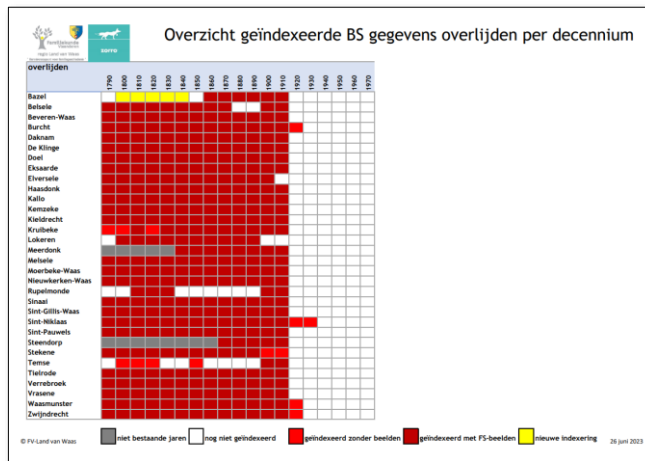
Overzicht geïndexeerde BS gegevens overlijden per decennium

| overlijden | 1790 | 1800 | 1810 | 1820 | 1830 | 1840 | 1850 | 1860 | 1870 | 1880 | 1890 | 1900 | 1910 | 1920 | 1930 | 1940 | 1950 | 1960 | 1970 |
|---|---|---|---|---|---|---|---|---|---|---|---|---|---|---|---|---|---|---|---|
| Bazel | | | | | | | | | | | | | | | | | | | |
| Belsele | | | | | | | | | | | | | | | | | | | |
| Beveren-Waas | | | | | | | | | | | | | | | | | | | |
| Burcht | | | | | | | | | | | | | | | | | | | |
| Daknam | | | | | | | | | | | | | | | | | | | |
| De Klinge | | | | | | | | | | | | | | | | | | | |
| Doel | | | | | | | | | | | | | | | | | | | |
| Eksaarde | | | | | | | | | | | | | | | | | | | |
| Elversele | | | | | | | | | | | | | | | | | | | |
| Haasdonk | | | | | | | | | | | | | | | | | | | |
| Kallo | | | | | | | | | | | | | | | | | | | |
| Kemzeke | | | | | | | | | | | | | | | | | | | |
| Kieldrecht | | | | | | | | | | | | | | | | | | | |
| Kruibeke | | | | | | | | | | | | | | | | | | | |
| Lokeren | | | | | | | | | | | | | | | | | | | |
| Meerdonk | | | | | | | | | | | | | | | | | | | |
| Melsele | | | | | | | | | | | | | | | | | | | |
| Moerbeke-Waas | | | | | | | | | | | | | | | | | | | |
| Nieuwkerken-Waas | | | | | | | | | | | | | | | | | | | |
| Rupelmonde | | | | | | | | | | | | | | | | | | | |
| Sinaai | | | | | | | | | | | | | | | | | | | |
| Sint-Gillis-Waas | | | | | | | | | | | | | | | | | | | |
| Sint-Niklaas | | | | | | | | | | | | | | | | | | | |
| Sint-Pauwels | | | | | | | | | | | | | | | | | | | |
| Steendorp | | | | | | | | | | | | | | | | | | | |
| Stekene | | | | | | | | | | | | | | | | | | | |
| Temse | | | | | | | | | | | | | | | | | | | |
| Tielrode | | | | | | | | | | | | | | | | | | | |
| Verrebroek | | | | | | | | | | | | | | | | | | | |
| Vrasene | | | | | | | | | | | | | | | | | | | |
| Waasmunster | | | | | | | | | | | | | | | | | | | |
| Zwijndrecht | | | | | | | | | | | | | | | | | | | |

© FV-Land van Waas

niet bestaande jaren
nog niet geïndexeerd
geïndexeerd zonder beelden
geïndexeerd met FS-beelden
nieuwe indexering

26 juni 2023